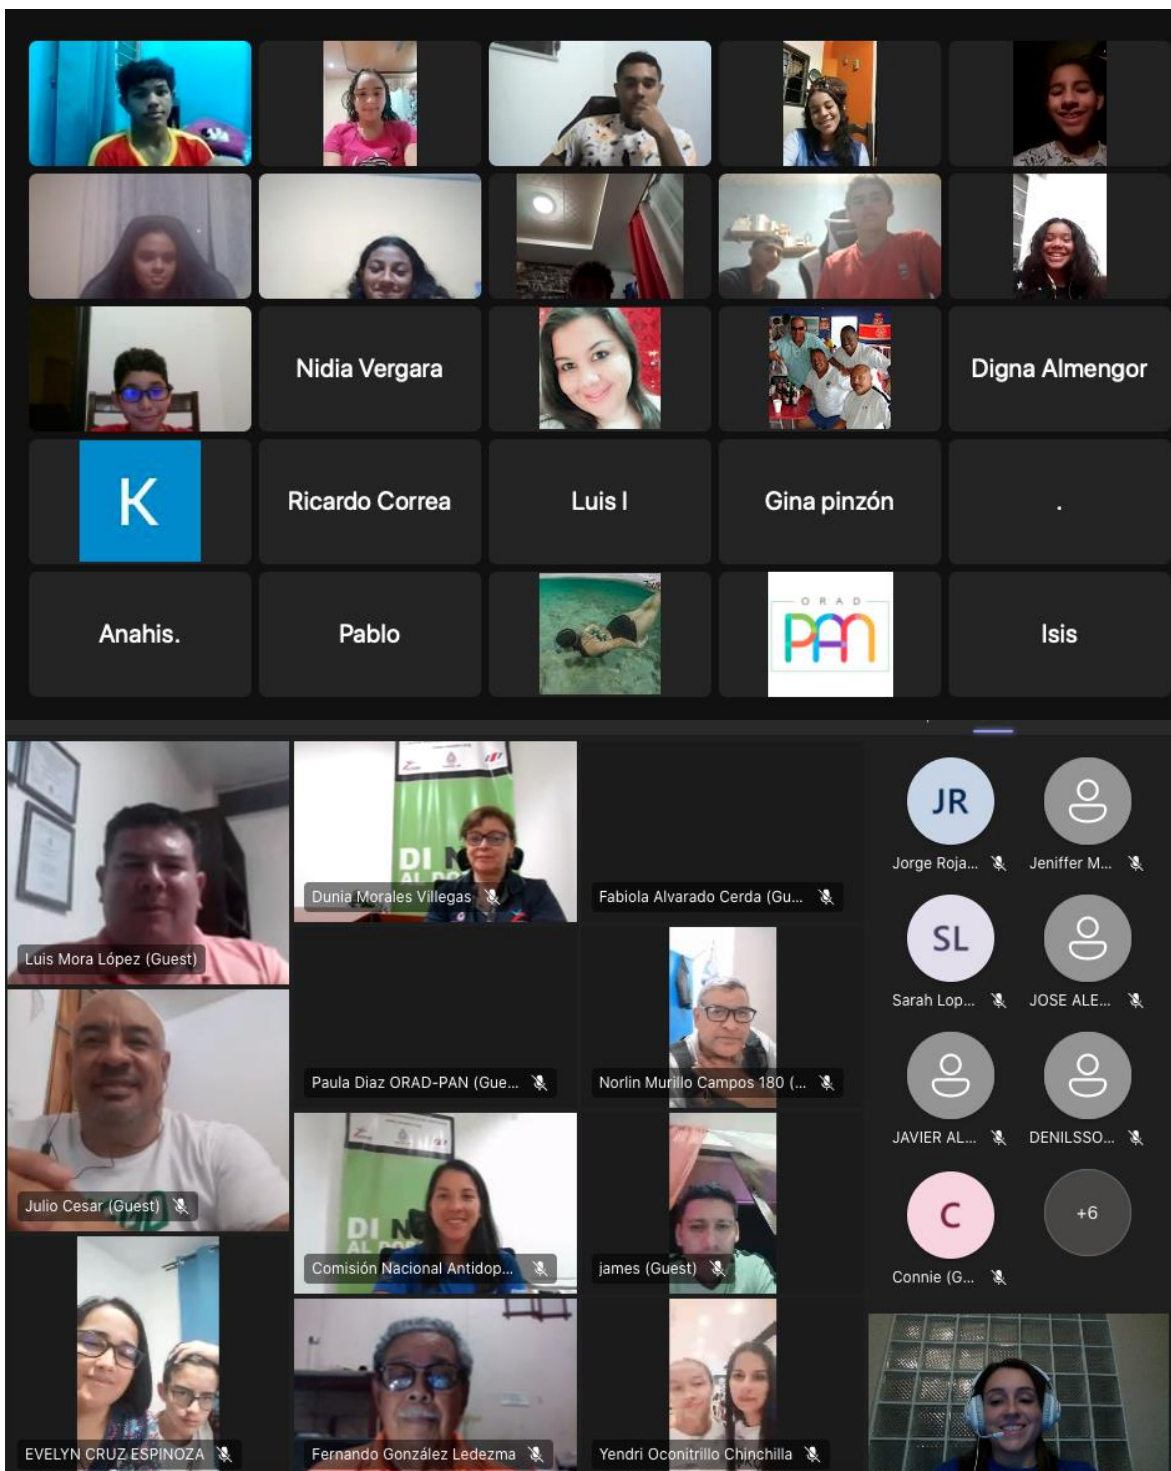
Nidia Vergara

Digna Almengor

K

Ricardo Correa

Luis I

Gina pinzón

.

Anahis.

Pablo

ORAD PAN

Isis

Luis Mora López (Guest)

Dunia Morales Villegas

Fabiola Alvarado Cerda (Gu...

JR

Jorge Roja...

Jeniffer M...

SL

Sarah Lop...

JOSE ALE...

Paula Diaz ORAD-PAN (Gue...

Norlin Murillo Campos 180 (...

JAVIER AL...

DENILSSO...

Julio Cesar (Guest)

Comisión Nacional Antidop...

james (Guest)

C

Connie (G...

+6

EVELYN CRUZ ESPINOZA

Fernando González Ledezma

Yendri Oconitrillo Chinchilla